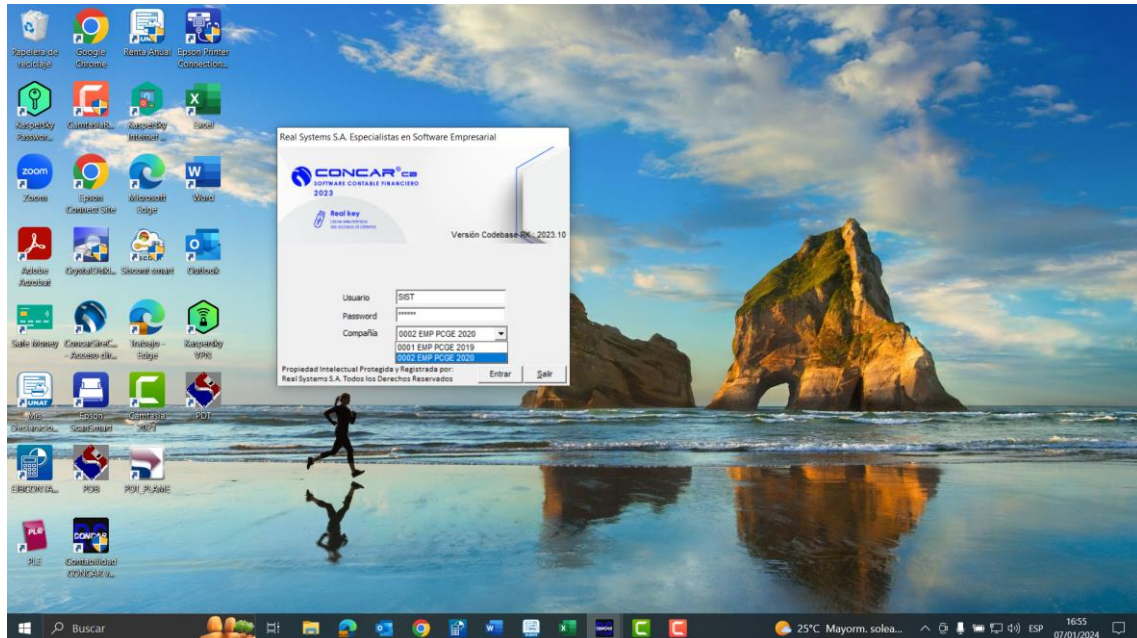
Papelera de reciclaje
Google Chrome
Renta Anual
Epson Printer Connection...
Kaspersky Passwo...
Camtasia R...
Kaspersky Internet ...
Excel
Zoom
Epson Connect Site
Microsoft Edge
Word
Adobe Acrobat
Crystal Rok...
Secure smart
Outlook
Safe Money
ConcarSireC... - Acceso dir...
Trabajo - Edge
Kaspersky VPN
Mis Declaracio...
Epson ScanSmart
Camtasia 2021
PDT
SIRCONTA...
PDB
PDT_PLAME
PLE
Contabilidad CONCAR v...

Real Systems S.A. Especialistas en Software Empresarial
CONCAR® CB
SOFTWARE CONTABLE FINANCIERO
2023
Real key
Versión Codebase RK : 2023.10
Usuario SIST
Password ******
Compañía 0002 EMP PCGE 2020
0001 EMP PCGE 2019
0002 EMP PCGE 2020
Propiedad Intelectual Protegida y Registrada por: Real Systems S.A. Todos los Derechos Reservados
Entrar
Salir

Buscar
25°C Mayorm. solea...
ESP
16:55
07/01/2024